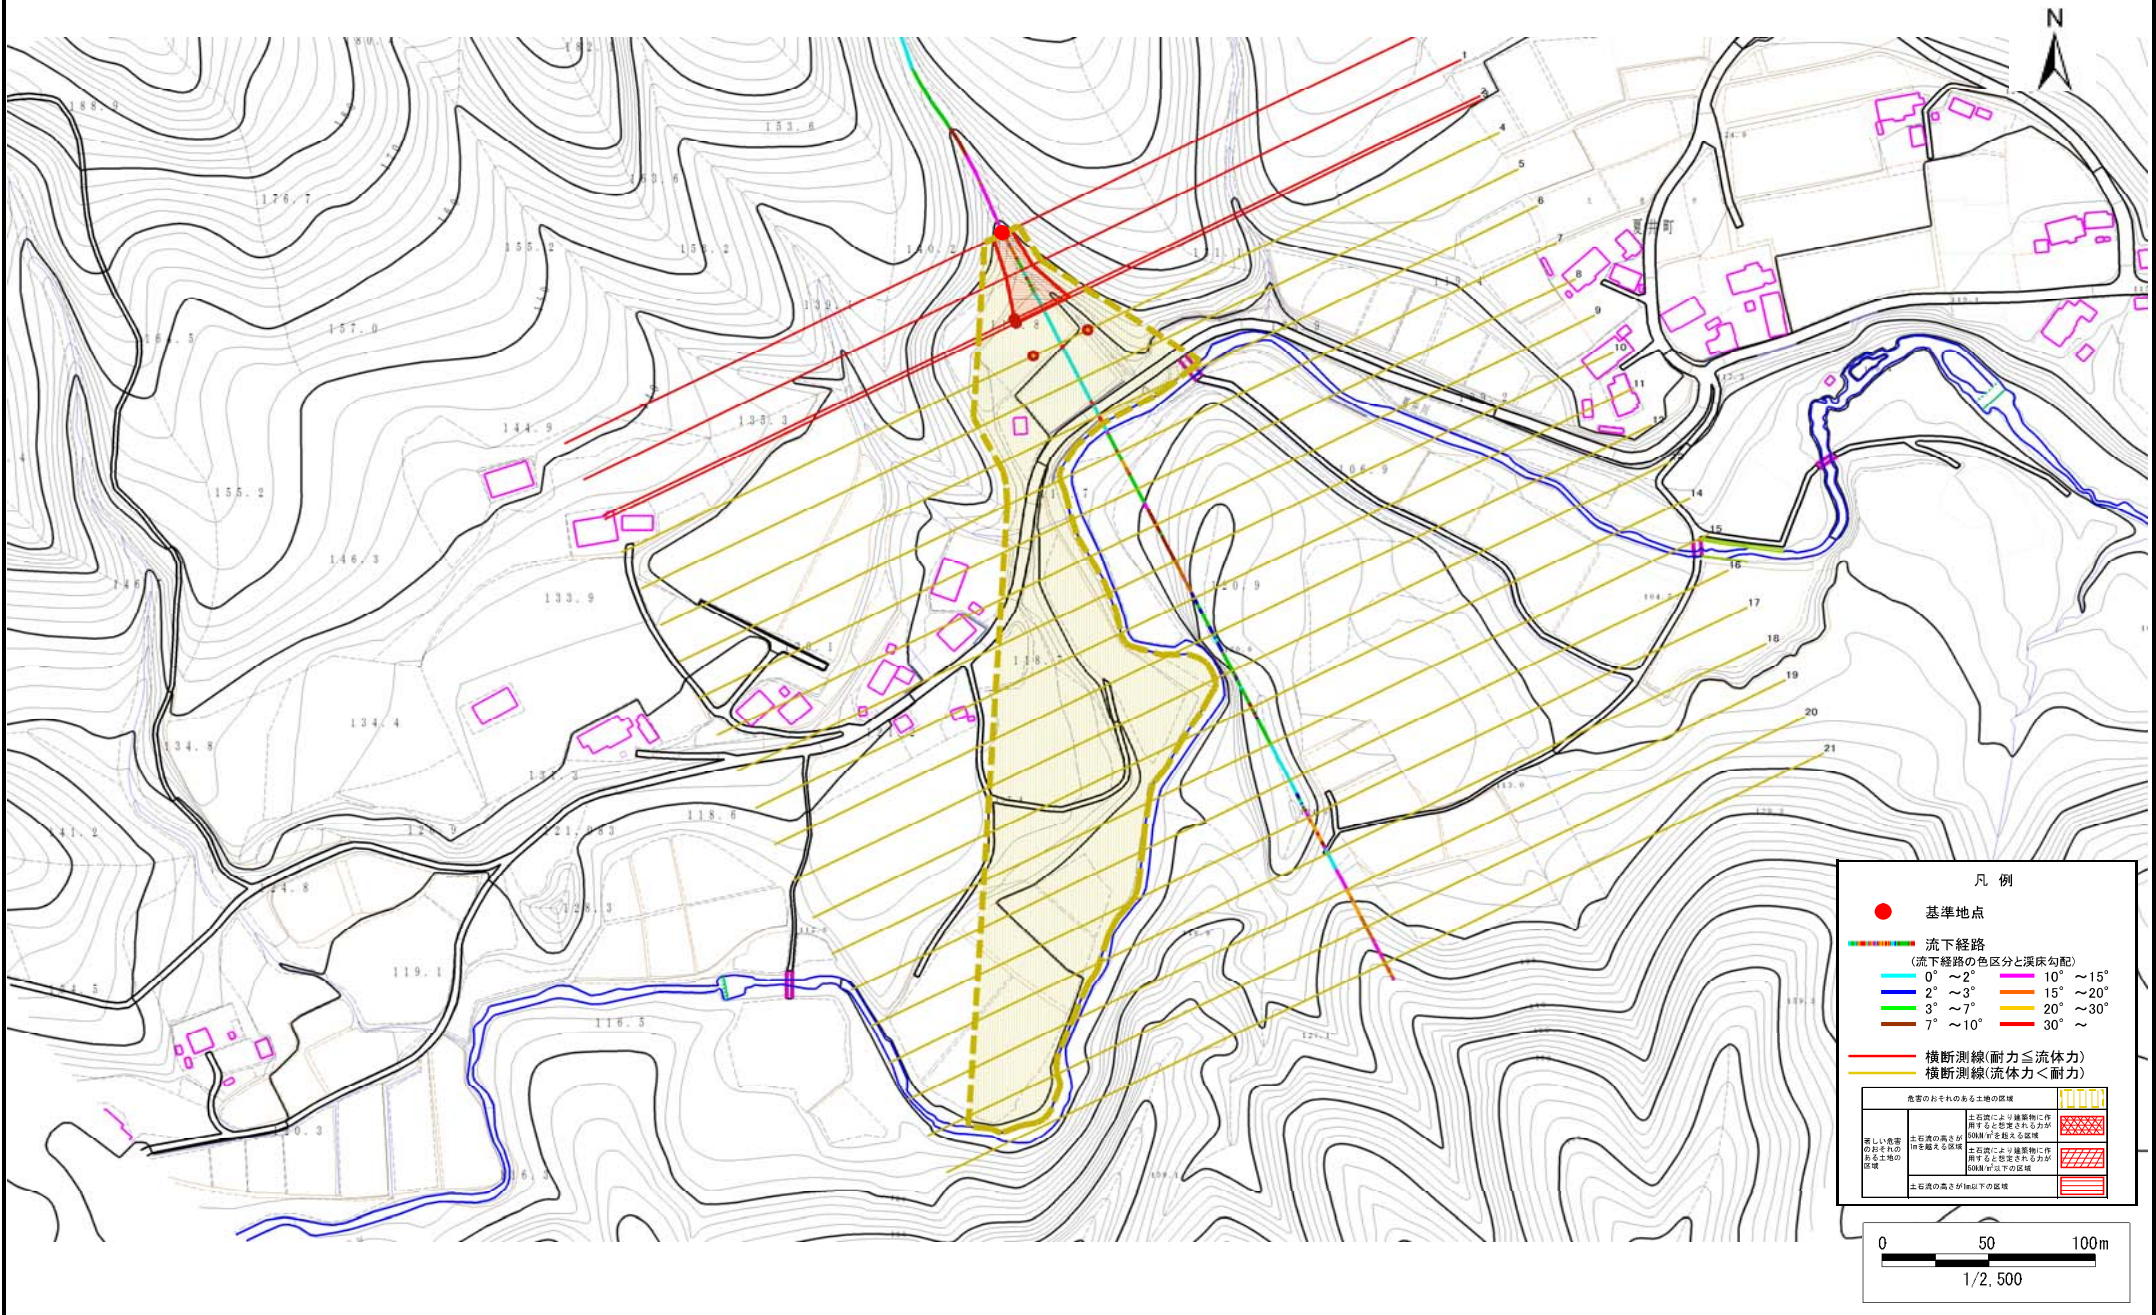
N

180.
182.
188.9
153.6
176.7
153.6
155.2
153.2
140.2
139.1
157.0
161.5
133.3
144.9
155.2
146.3
133.9
146
134.4
134.8
131.3
141.2
121.9
121.083
118.6
118.7
120.9
106.9
128.3
124.8
119.1
116.5
夏井町

1
3
4
5
6
7
8
9
10
11
12
14
15
16
17
18
19
20
21

凡 例
基準地点
流下経路
(流下経路の色区分と渓床勾配)
0° ～2°
2° ～3°
3° ～7°
7° ～10°
10° ～15°
15° ～20°
20° ～30°
30° ～
横断測線(耐力≦流体力)
横断測線(流体力＜耐力)

| 危害のおそれのある土地の区域 | | | |
|---|---|---|---|
| 著しい危害のおそれのある土地の区域 | 土石流の高さが1mを超える区域 | 土石流により建築物に作用すると想定される力が50kN/m²を超える区域 | |
| | | 土石流により建築物に作用すると想定される力が50kN/m²以下の区域 | |
| | 土石流の高さが1m以下の区域 | | |

0 50 100m
1/2,500